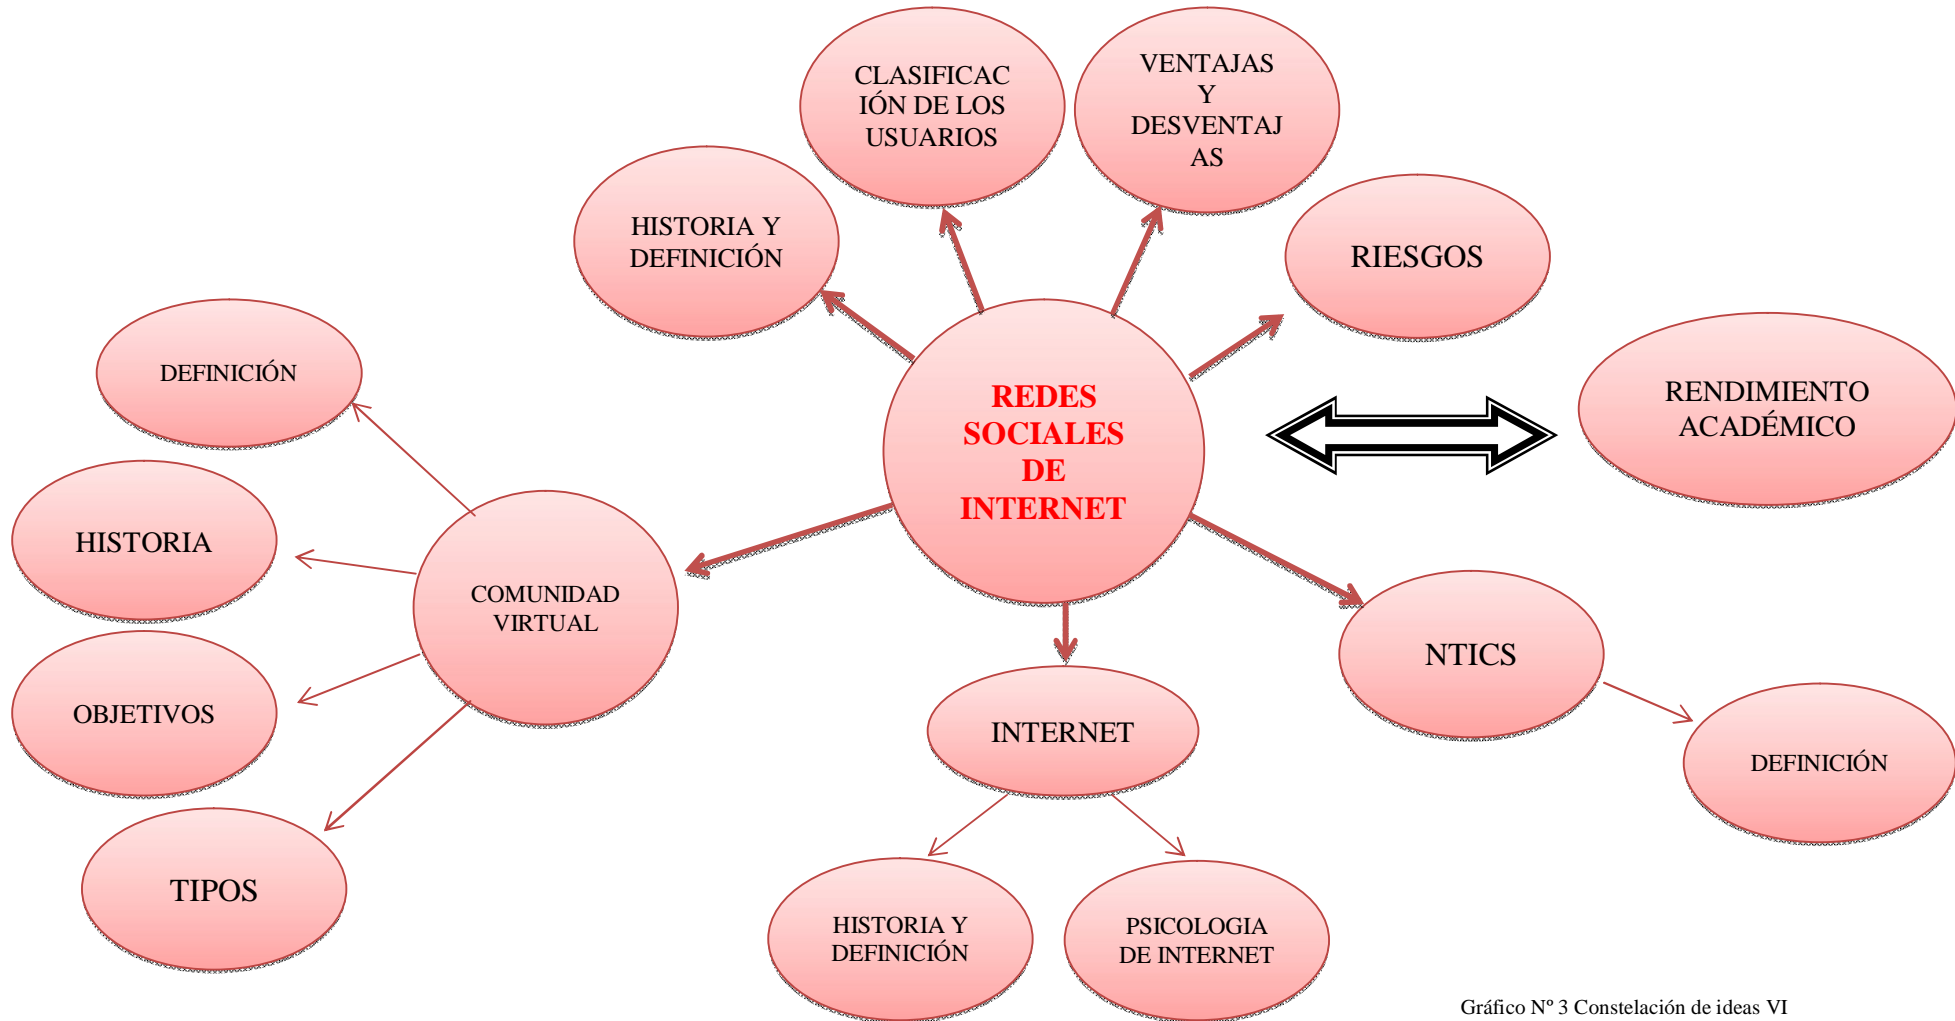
CLASIFICACIÓN DE LOS USUARIOS

VENTAJAS Y DESVENTAJAS

HISTORIA Y DEFINICIÓN

RIESGOS

DEFINICIÓN

REDES SOCIALES DE INTERNET

RENDIMIENTO ACADÉMICO

HISTORIA

COMUNIDAD VIRTUAL

OBJETIVOS

NTICS

INTERNET

DEFINICIÓN

TIPOS

HISTORIA Y DEFINICIÓN

PSICOLOGIA DE INTERNET

Gráfico Nº 3 Constelación de ideas VI